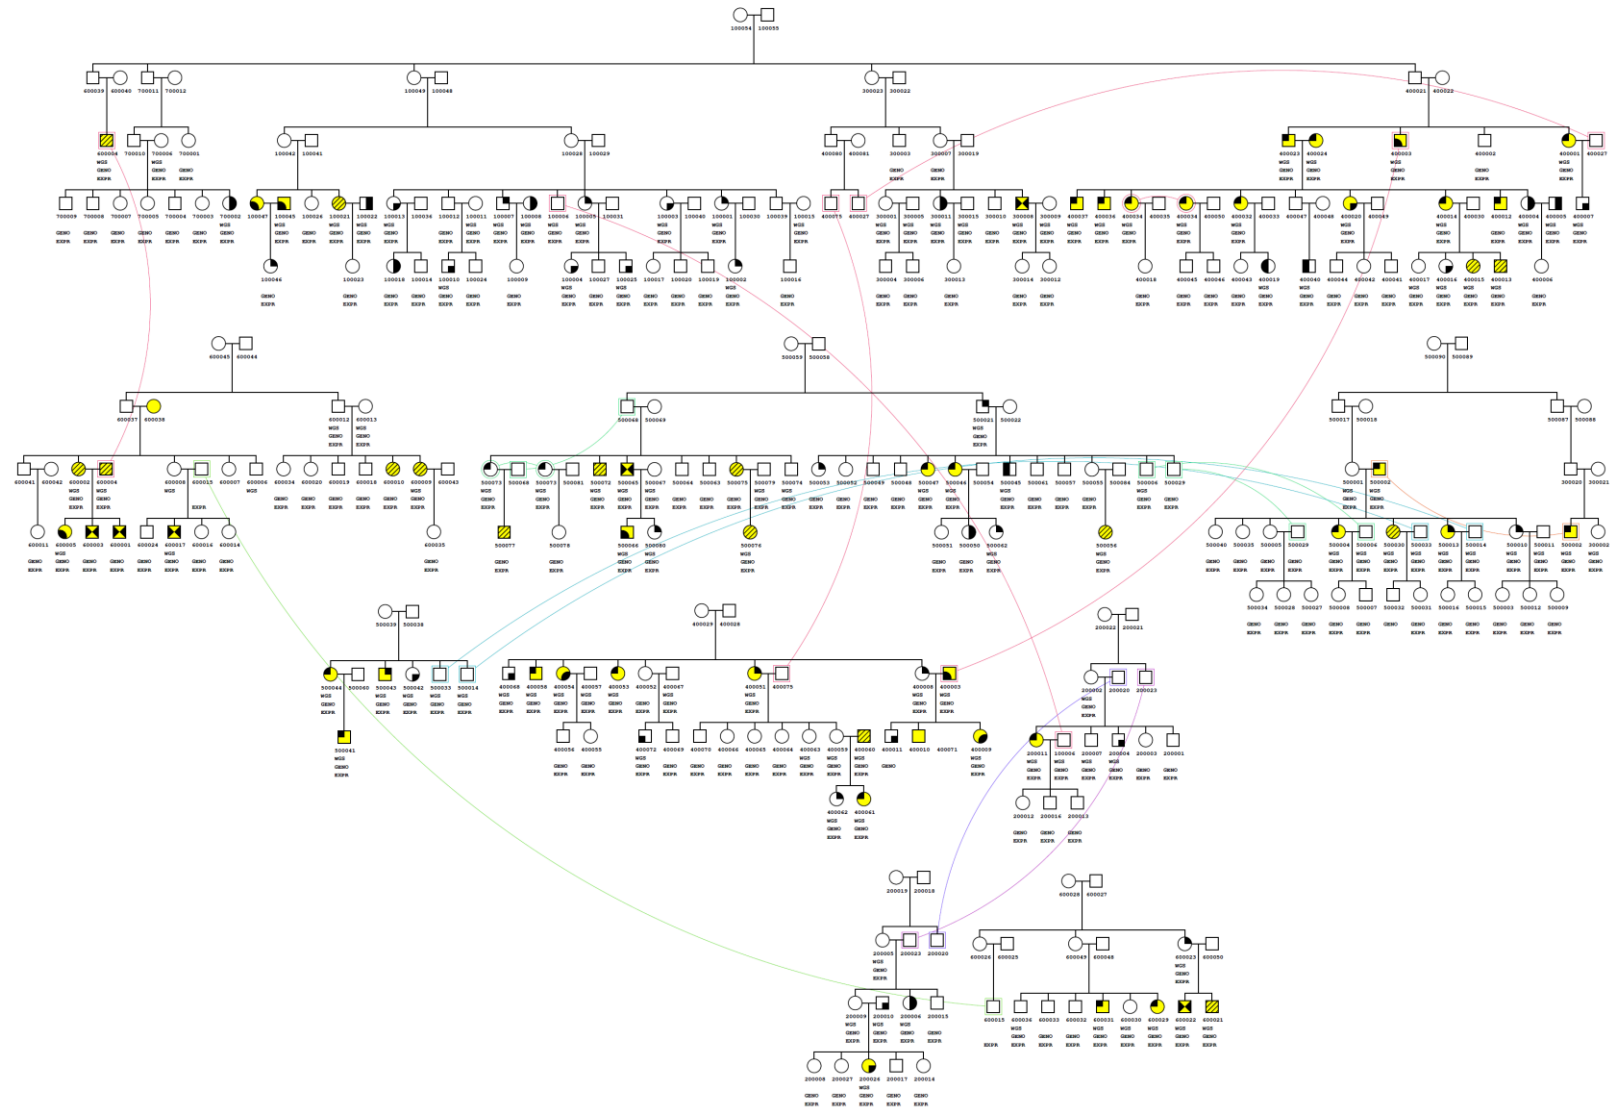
100054 100055

600039 600040 700011 700012 100049 100048 300023 300022 400021 400022

600038 WGS GENO EXPR 700010 700006 WGS GENO EXPR 700001 GENO EXPR 100042 100041 100028 100029 400080 400081 300003 300007 300019 400023 WGS GENO EXPR 400024 WGS GENO EXPR 400003 WGS GENO EXPR 400002 GENO EXPR 400001 WGS GENO EXPR 400027

700009 700008 700007 700005 700004 700003 700002 100047 100045 100026 100021 100022 100013 100036 100012 100011 100007 100008 100006 100005 100031 100003 100040 100001 100030 100039 100015 400075 400027 300001 300005 300004 300011 300015 300010 300008 300009 400037 400036 400034 400035 400034 400050 400032 400033 400047 400048 400020 400049 400014 400030 400012 400004 400005 400007

100046 100023 100018 100014 100010 100024 100009 100004 100027 100025 100017 100020 100019 100002 100016 300004 300006 300013 300014 300012 400018 400045 400046 400043 400019 400040 400044 400042 400041 400017 400016 400015 400013 400006

600045 600044 500059 500058 500090 500089

600037 600036 600012 WGS GENO EXPR 600013 WGS GENO EXPR 500068 500069 500021 WGS GENO EXPR 500022 500017 500018 500087 500088

600041 600042 600002 WGS GENO EXPR 600004 WGS GENO EXPR 600008 WGS 600015 600007 600006 WGS 600034 600020 600019 600018 600010 600009 600043 500073 500068 500073 500081 500072 500065 500067 500064 500063 500075 500079 500074 500053 500052 500089 500048 500047 500046 500054 500045 500061 500057 500055 500084 500006 500029 500001 500002 300020 300021

600011 600005 600003 600001 600024 600017 600016 600014 600035 500077 500078 500066 500080 500076 500051 500050 500062 500056 500040 500035 500005 500029 500004 500006 500030 500033 500013 500014 500010 500011 500002 500002

500034 500028 500027 500008 500007 500032 500031 500016 500015 500003 500012 500009

500039 500038 400029 400028 200022 200021

500044 WGS GENO EXPR 500060 500043 500042 500033 500014 400068 400058 400054 400057 400053 400052 400047 400051 400075 400008 400003 200002 WGS GENO EXPR 200020 200023

500041 WGS GENO EXPR 400056 400055 400072 400069 400070 400066 400065 400064 400063 400059 400060 400011 400010 400071 400009 200011 100006 200007 200004 200003 200001

400062 400061 200012 200016 200013

200019 200018 600028 600027

200005 WGS GENO EXPR 200023 200020 600026 600025 600049 600048 600023 WGS GENO EXPR 600050

200009 200010 200006 200015 600015 600036 600033 600032 600031 600030 600029 600022 600021

200008 200027 200026 200017 200014